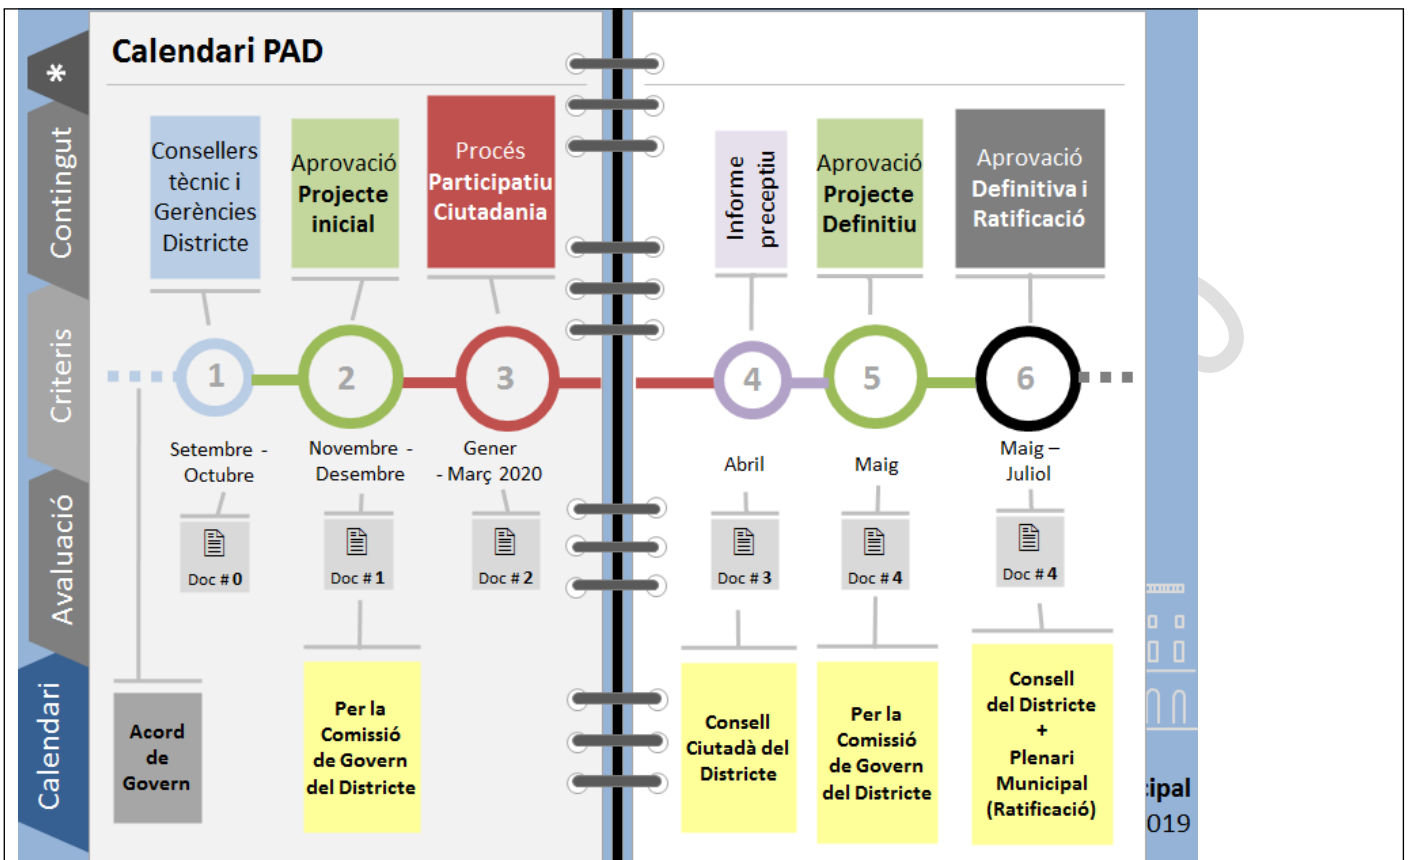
*
Contingut
Criteris
Avaluació
Calendari

Calendari PAD

Consellers tècnic i Gerències Districte

Aprovació Projecte inicial

Procés Participatiu Ciutadania

Informe preceptiu

Aprovació Projecte Definitiu

Aprovació Definitiva i Ratificació

1
2
3
4
5
6

Setembre - Octubre

Novembre - Desembre

Gener - Març 2020

Abril

Maig

Maig – Juliol

Doc # 0
Doc # 1
Doc # 2
Doc # 3
Doc # 4
Doc # 4

Acord de Govern

Per la Comissió de Govern del Districte

Consell Ciutadà del Districte

Per la Comissió de Govern del Districte

Consell del Districte + Plenari Municipal (Ratificació)

ipal
019